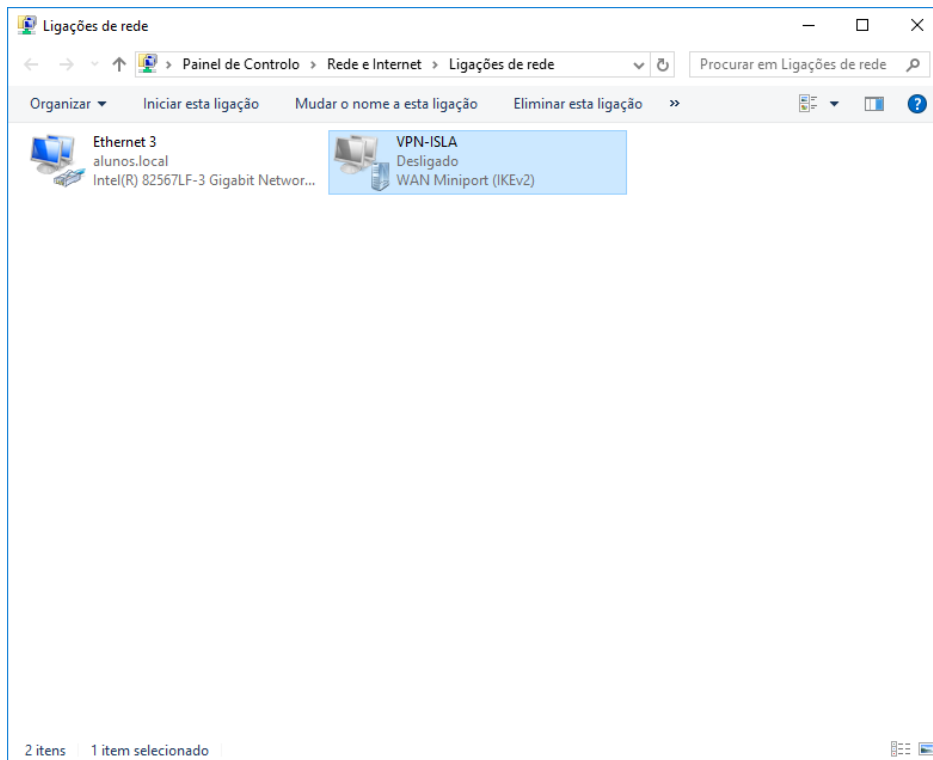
Ligações de rede

Painel de Controlo > Rede e Internet > Ligações de rede

Procurar em Ligações de rede

Organizar ▾ Iniciar esta ligação Mudar o nome a esta ligação Eliminar esta ligação »

Ethernet 3
alunos.local
Intel(R) 82567LF-3 Gigabit Networ...

VPN-ISLA
Desligado
WAN Miniport (IKEv2)

2 itens 1 item selecionado